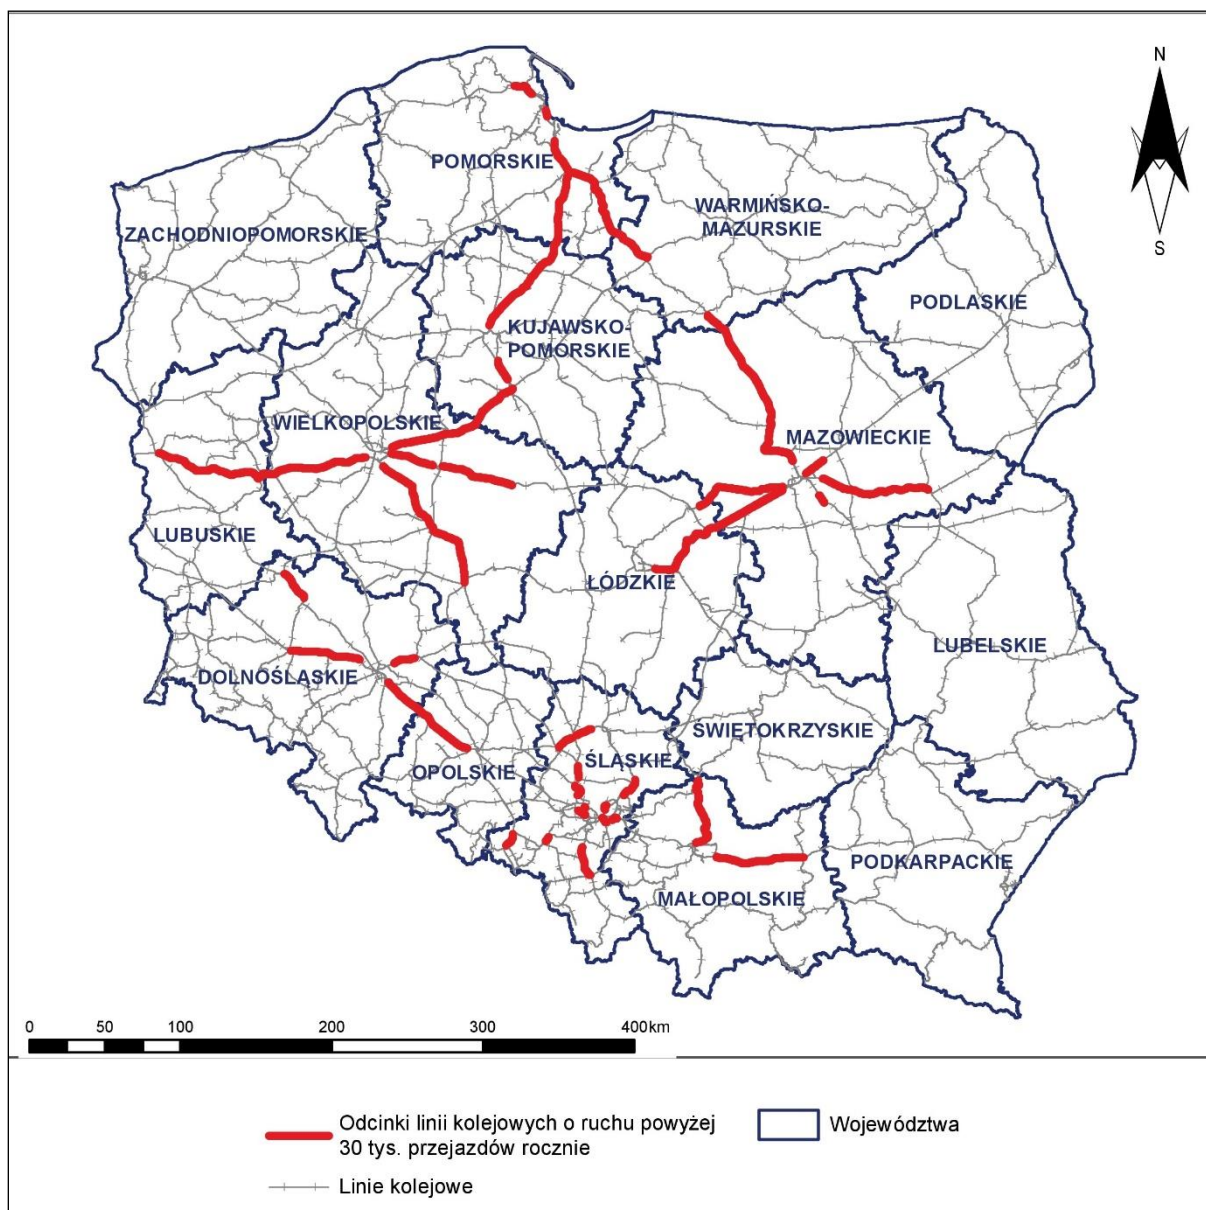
N

S

POMORSKIE

WARMIŃSKO-MAZURSKIE

ZACHODNIOPOMORSKIE

PODLASKIE

KUJAWSKO-POMORSKIE

WIELKOPOLSKIE

MAZOWIECKIE

LUBUSKIE

ŁÓDZKIE

LUBELSKIE

DOLNOŚLĄSKIE

ŚWIĘTOKRZYSKIE

ŚLĄSKIE

OPOLSKIE

PODKARPACKIE

MAŁOPOLSKIE

0 50 100 200 300 400km

Odcinki linii kolejowych o ruchu powyżej 30 tys. przejazdów rocznie

Województwa

Linie kolejowe